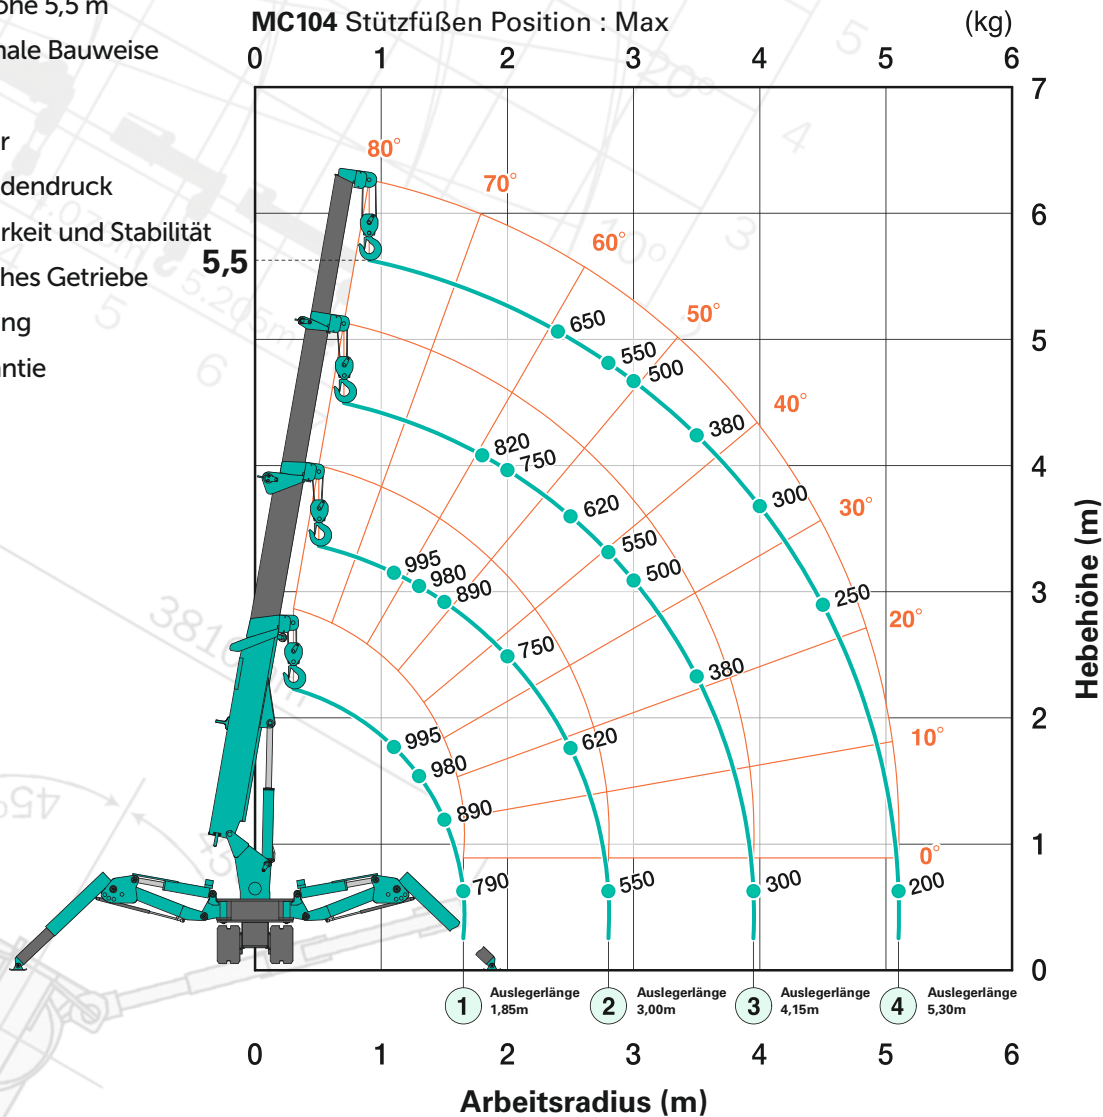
one 5,5 m
nale Bauweise

r
dendruck
rkeit und Stabilität
hes Getriebe
ng
ntie

**MC104** Stützfüßen Position : Max (kg)

0 1 2 3 4 5 6

7
6
5
4
3
2
1
0

Hebehöhe (m)

5,5

80°
70°
60°
50°
40°
30°
20°
10°
0°

650
550
500
380
300
250
200

820
750
620
550
500
380
300

995
980
890
750
620
550

995
980
890
790

1 Auslegerlänge 1,85m
2 Auslegerlänge 3,00m
3 Auslegerlänge 4,15m
4 Auslegerlänge 5,30m

0 1 2 3 4 5 6

Arbeitsradius (m)